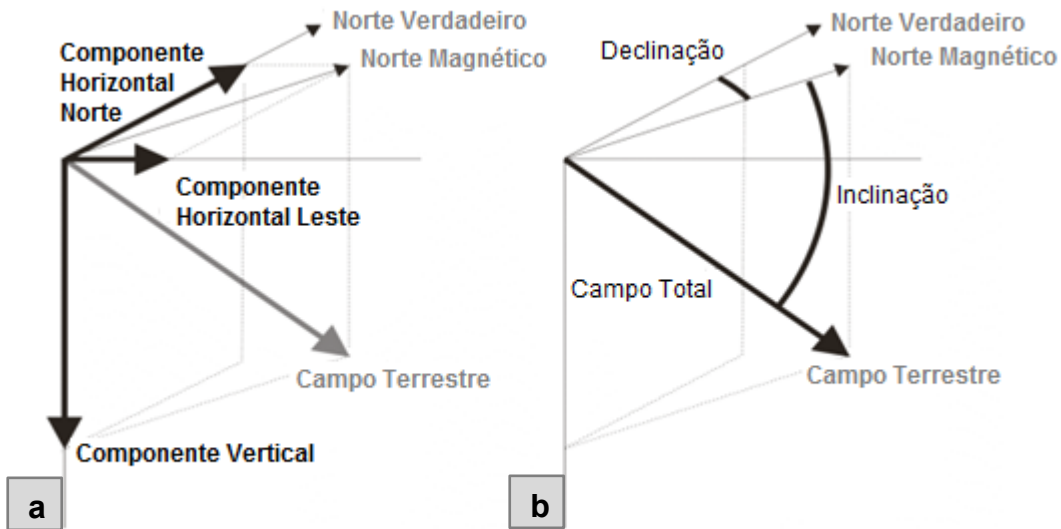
Norte Verdadeiro
Componente Horizontal Norte
Norte Magnético
Componente Horizontal Leste
Campo Terrestre
Componente Vertical
a

Norte Verdadeiro
Declinação
Norte Magnético
Inclinação
Campo Total
Campo Terrestre
b